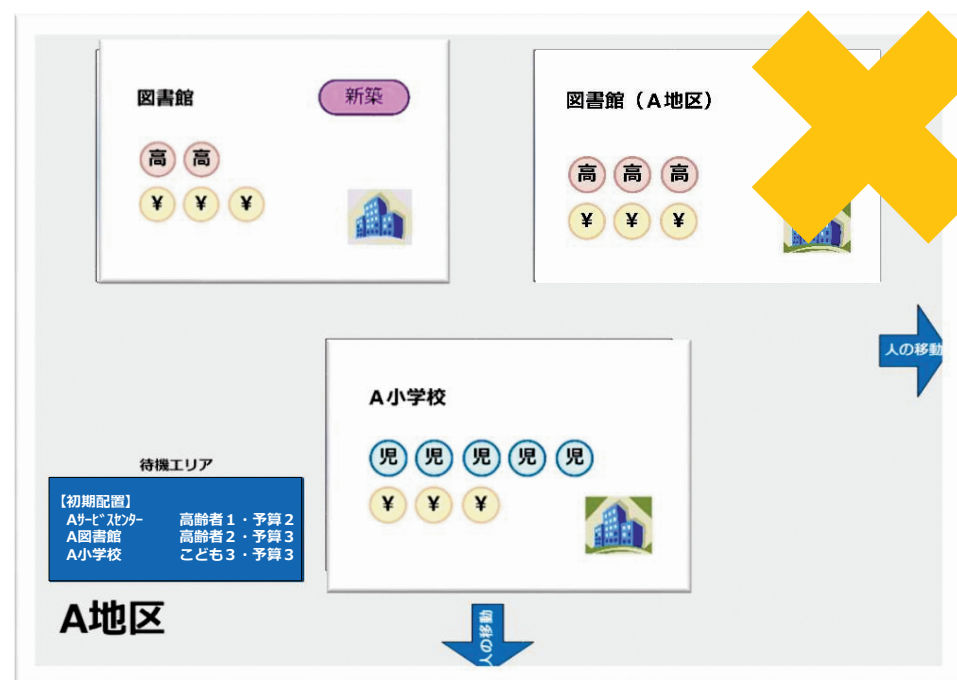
図書館

新築

高 高

¥ ¥ ¥

図書館（A地区）

高 高 高

¥ ¥ ¥

人の移動

A小学校

児 児 児 児 児

¥ ¥ ¥

待機エリア

【初期配置】
Aｻｰﾋﾞｽｾﾝﾀｰ 高齢者１・予算２
A図書館 高齢者２・予算３
A小学校 こども３・予算３

A地区

人の移動